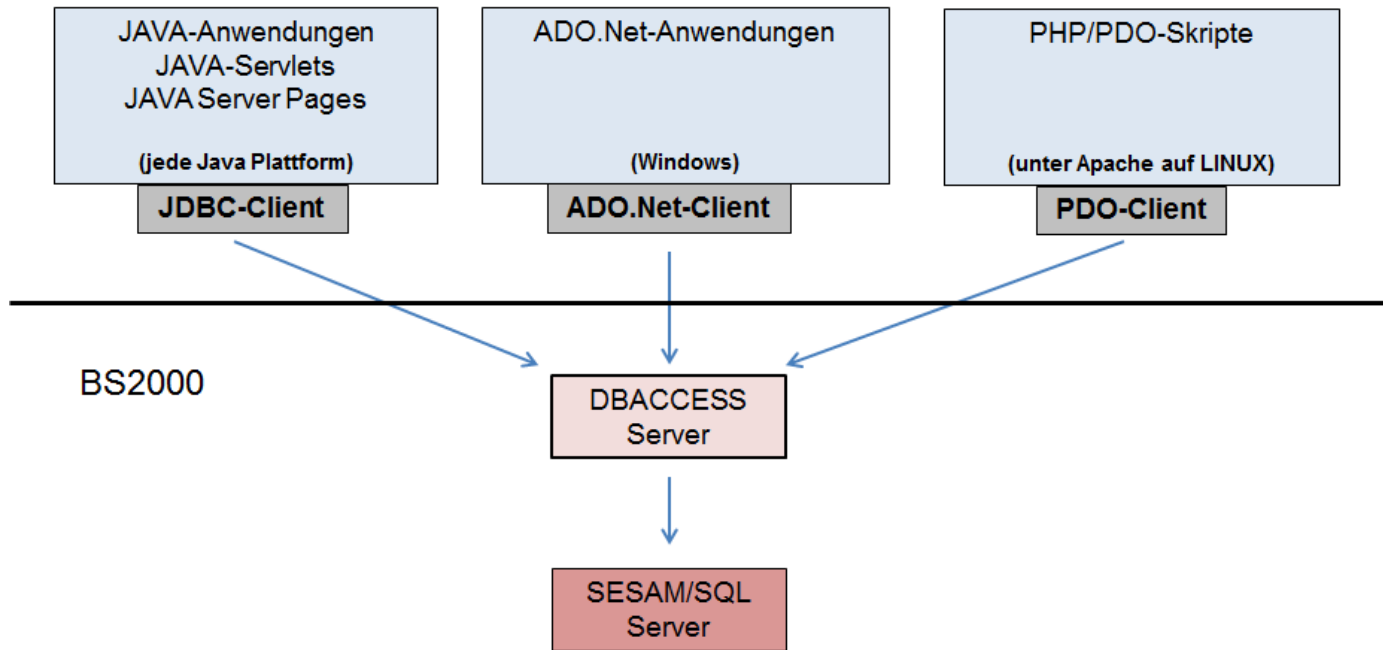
JAVA-Anwendungen
JAVA-Servlets
JAVA Server Pages

(jede Java Plattform)

JDBC-Client

ADO.Net-Anwendungen

(Windows)

ADO.Net-Client

PHP/PDO-Skripte

(unter Apache auf LINUX)

PDO-Client

BS2000

DBACCESS
Server

SESAM/SQL
Server